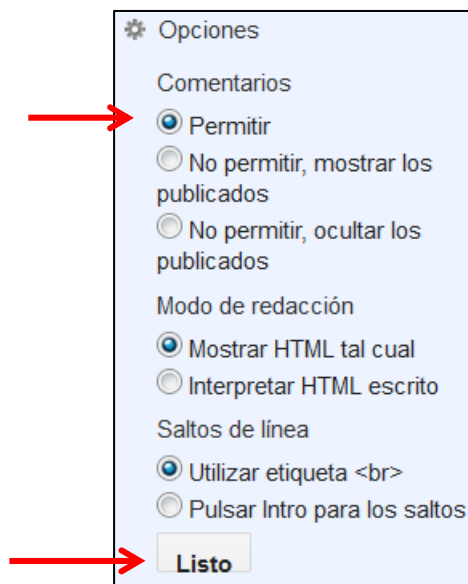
Opciones

Comentarios

Permitir

No permitir, mostrar los publicados

No permitir, ocultar los publicados

Modo de redacción

Mostrar HTML tal cual

Interpretar HTML escrito

Saltos de línea

Utilizar etiqueta <br>

Pulsar Intro para los saltos

Listo